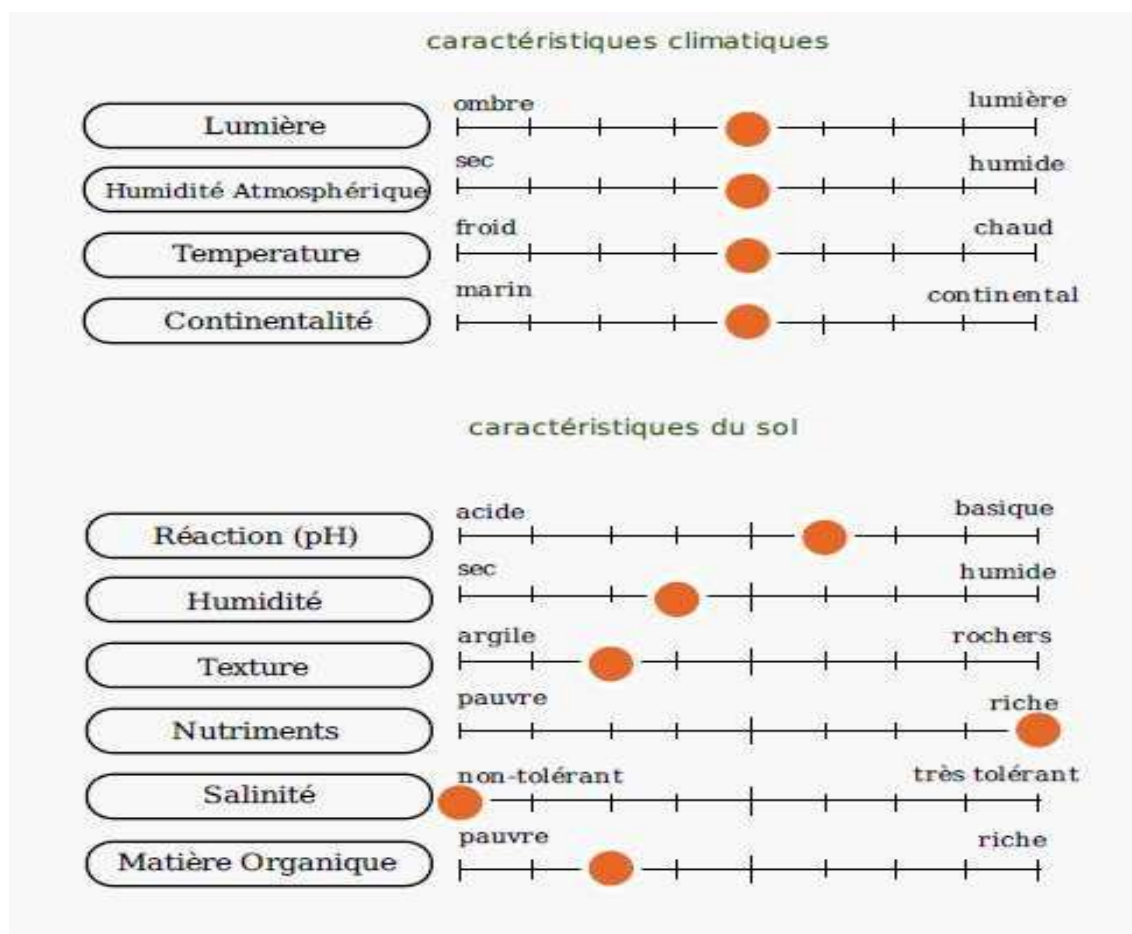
caractéristiques climatiques

Lumière
ombre
lumière

Humidité Atmosphérique
sec
humide

Temperature
froid
chaud

Continentalité
marin
continental

caractéristiques du sol

Réaction (pH)
acide
basique

Humidité
sec
humide

Texture
argile
rochers

Nutriments
pauvre
riche

Salinité
non-tolérant
très tolérant

Matière Organique
pauvre
riche